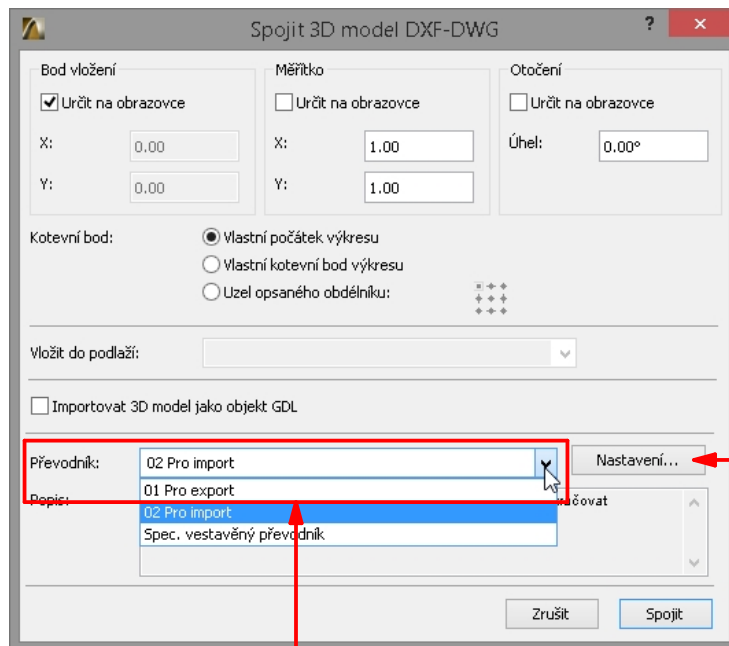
Spojit 3D model DXF-DWG

?

Bod vložení
Určit na obrazovce
X: 0.00
Y: 0.00

Měřítko
Určit na obrazovce
X: 1.00
Y: 1.00

Otočení
Určit na obrazovce
Úhel: 0.00°

Kotevní bod:
Vlastní počátek výkresu
Vlastní kotevní bod výkresu
Uzel opsaného obdélníku:

Vložit do podlaží:

Importovat 3D model jako objekt GDL

Převodník: 02 Pro import
Nastavení...
Popis:
01 Pro export
02 Pro import
Spec. vestavěný převodník
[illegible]učovat

Zrušit
Spojit